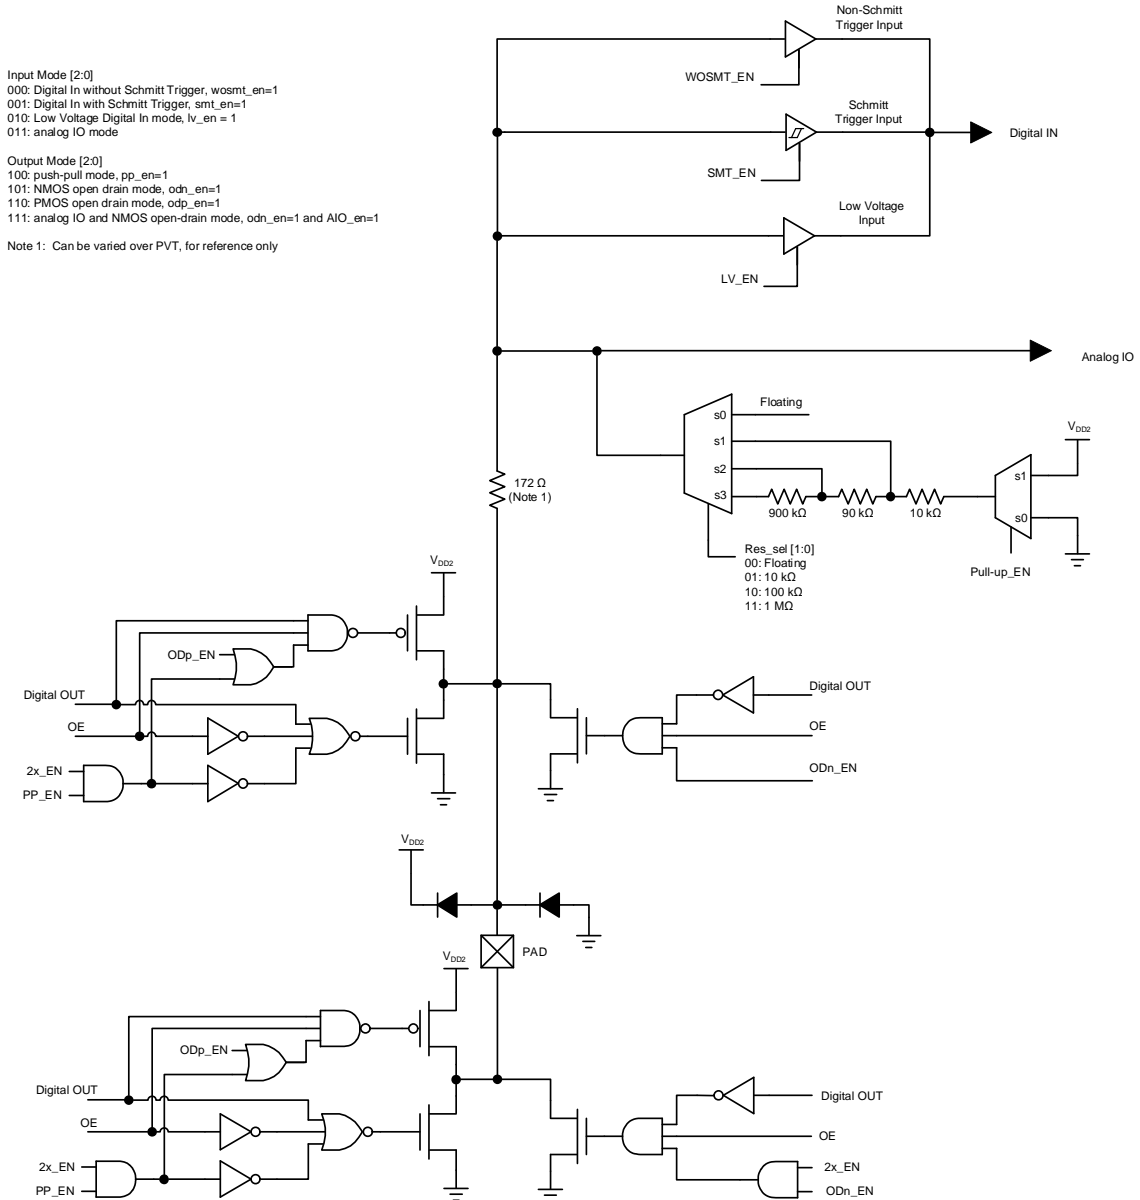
Input Mode [2:0]
000: Digital In without Schmitt Trigger, wosmt_en=1
001: Digital In with Schmitt Trigger, smt_en=1
010: Low Voltage Digital In mode, lv_en = 1
011: analog IO mode

Output Mode [2:0]
100: push-pull mode, pp_en=1
101: NMOS open drain mode, odn_en=1
110: PMOS open drain mode, odp_en=1
111: analog IO and NMOS open-drain mode, odn_en=1 and AIO_en=1

Note 1: Can be varied over PVT, for reference only

Non-Schmitt Trigger Input
WOSMT_EN
Schmitt Trigger Input
Digital IN
SMT_EN
Low Voltage Input
LV_EN
Analog IO
Floating
s0
s1
s2
s3
$V_{DD2}$
s1
s0
172 Ω (Note 1)
900 kΩ
90 kΩ
10 kΩ
Res_sel [1:0]
00: Floating
01: 10 kΩ
10: 100 kΩ
11: 1 MΩ
Pull-up_EN
$V_{DD2}$
ODp_EN
Digital OUT
OE
2x_EN
PP_EN
Digital OUT
OE
ODn_EN
$V_{DD2}$
PAD
$V_{DD2}$
ODp_EN
Digital OUT
OE
2x_EN
PP_EN
Digital OUT
OE
2x_EN
ODn_EN